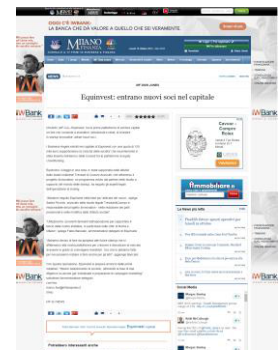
OGGI C'È IWBANK.
LA BANCA CHE DÀ VALORE A QUELLO CHE SEI VERAMENTE.

Milano Finanza

Equinvest: entrano nuovi soci nel capitale

IWBank

IWBank

Immobiliare.it

Social Media

Potrebbero interessarti anche

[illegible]